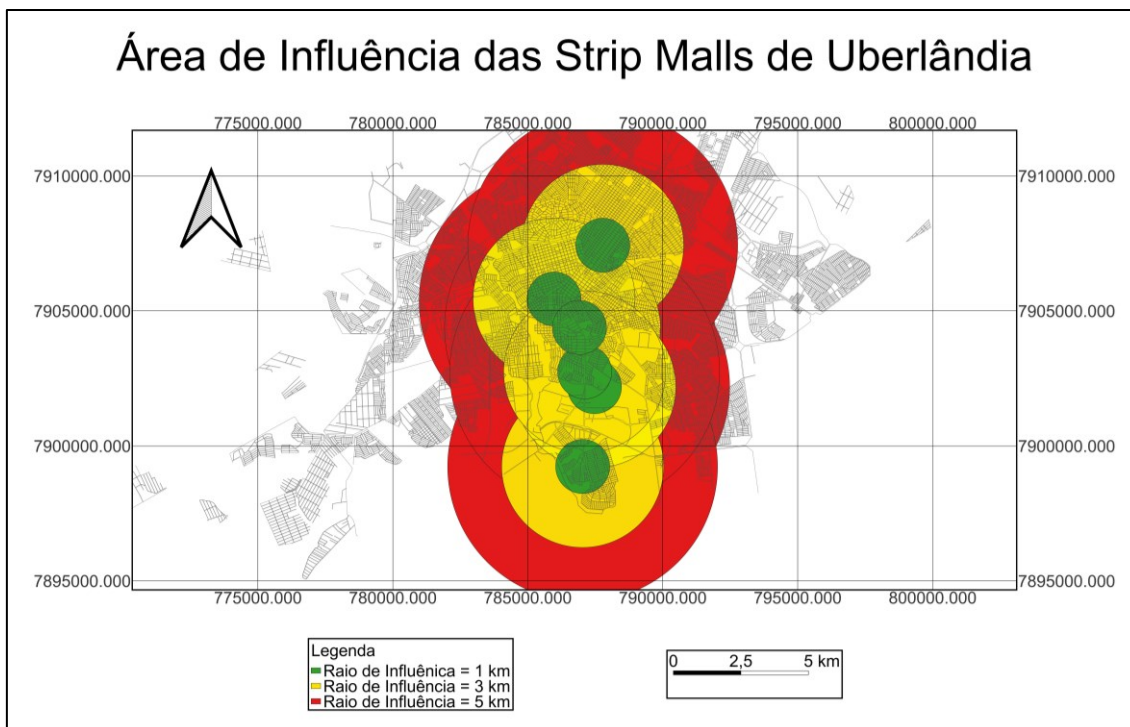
Área de Influência das Strip Malls de Uberlândia

775000.000 780000.000 785000.000 790000.000 795000.000 800000.000

7910000.000
7905000.000
7900000.000
7895000.000

7910000.000
7905000.000
7900000.000
7895000.000

775000.000 780000.000 785000.000 790000.000 795000.000 800000.000

Legenda
Raio de Influênica = 1 km
Raio de Influência = 3 km
Raio de Influência = 5 km

0 2,5 5 km